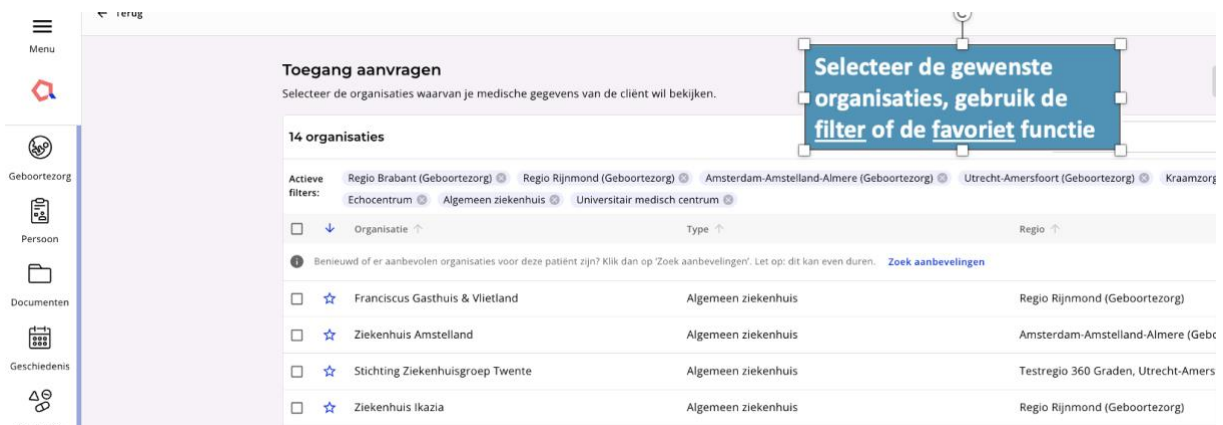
Menu

← Terug

Toegang aanvragen
Selecteer de organisaties waarvan je medische gegevens van de cliënt wil bekijken.

Selecteer de gewenste organisaties, gebruik de filter of de favoriet functie

14 organisaties

Actieve filters: Regio Brabant (Geboortezorg) Regio Rijnmond (Geboortezorg) Amsterdam-Amstelland-Almere (Geboortezorg) Utrecht-Amersfoort (Geboortezorg) Kraamzorg
Echocentrum Algemeen ziekenhuis Universitair medisch centrum

| | | Organisatie ↑ | Type ↑ | Regio ↑ |
|---|---|---|---|---|
| Benieuwd of er aanbevolen organisaties voor deze patiënt zijn? Klik dan op 'Zoek aanbevelingen'. Let op: dit kan even duren. Zoek aanbevelingen | | | | |
| ☐ | ☆ | Franciscus Gasthuis & Vlietland | Algemeen ziekenhuis | Regio Rijnmond (Geboortezorg) |
| ☐ | ☆ | Ziekenhuis Amstelland | Algemeen ziekenhuis | Amsterdam-Amstelland-Almere (Gebo |
| ☐ | ☆ | Stichting Ziekenhuisgroep Twente | Algemeen ziekenhuis | Testregio 360 Graden, Utrecht-Amers |
| ☐ | ☆ | Ziekenhuis Ikazia | Algemeen ziekenhuis | Regio Rijnmond (Geboortezorg) |

Geboortezorg
Persoon
Documenten
Geschiedenis